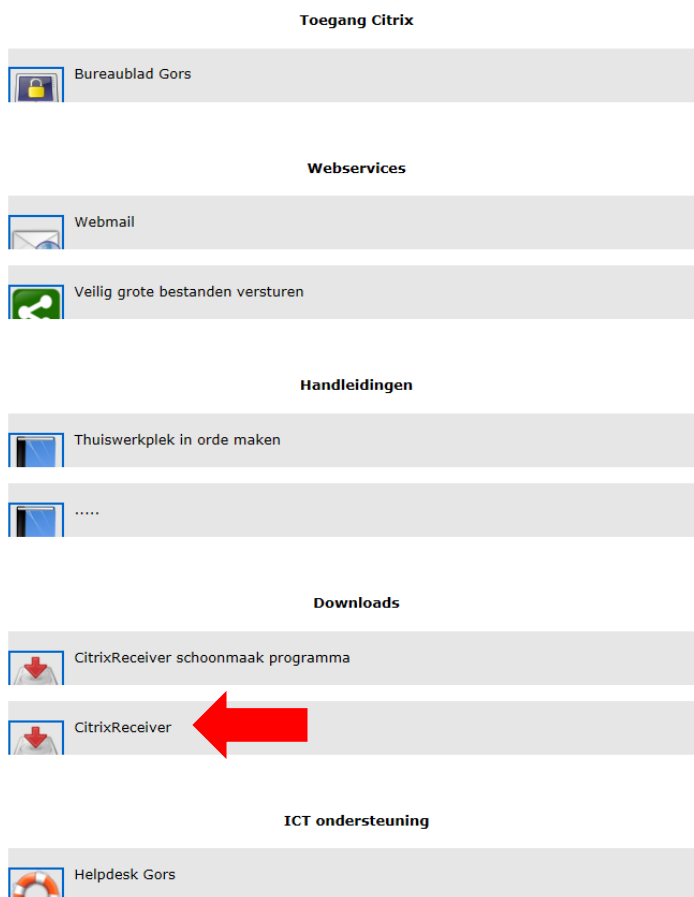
Toegang Citrix

Bureaublad Gors

Webservices

Webmail

Veilig grote bestanden versturen

Handleidingen

Thuiswerkplek in orde maken

.....

Downloads

CitrixReceiver schoonmaak programma

CitrixReceiver

ICT ondersteuning

Helpdesk Gors